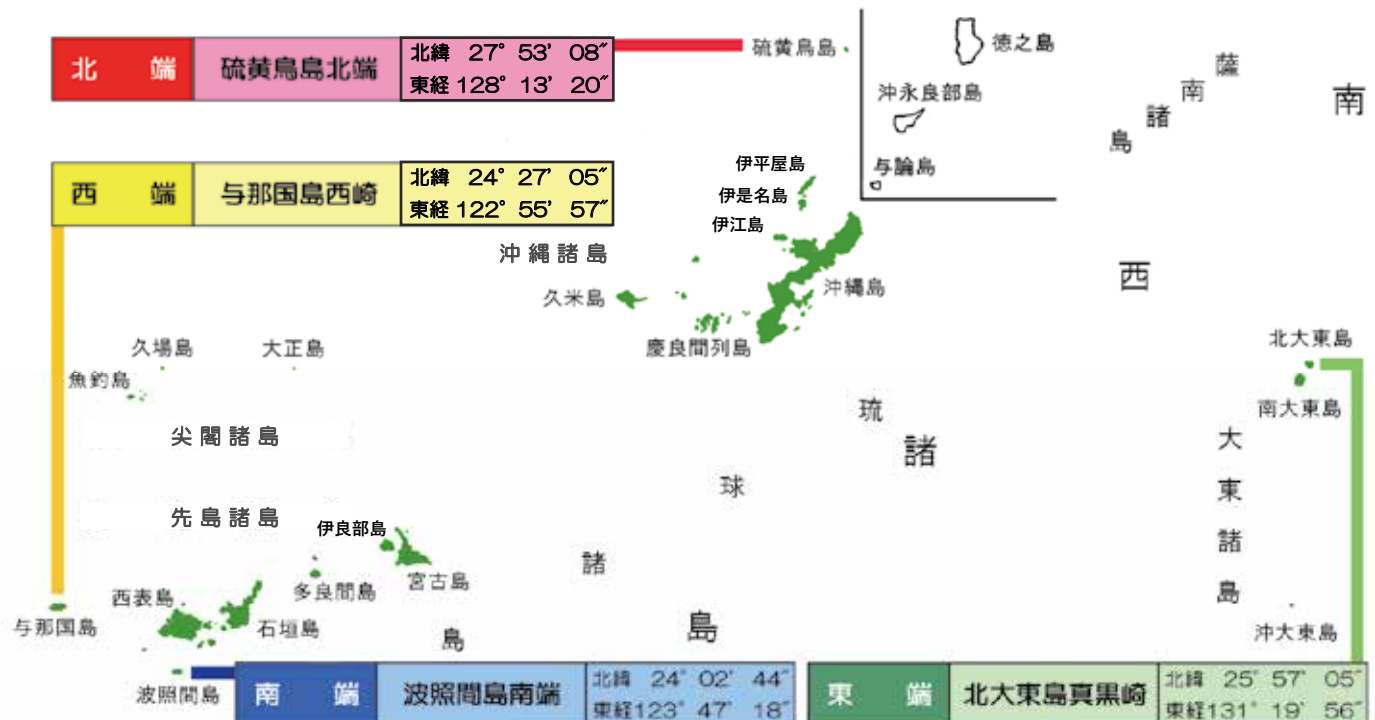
| 北　端 | 硫黄鳥島北端 | 北緯 27° 53' 08" 東経 128° 13' 20" |
|---|---|---|

硫黄鳥島

徳之島

沖永良部島

与論島

薩南諸島

南西諸島

| 西　端 | 与那国島西崎 | 北緯 24° 27' 05" 東経 122° 55' 57" |
|---|---|---|

伊平屋島

伊是名島

伊江島

沖縄諸島

沖縄島

久米島

慶良間列島

北大東島

南大東島

久場島

大正島

魚釣島

尖閣諸島

先島諸島

琉球諸島

大東諸島

伊良部島

宮古島

多良間島

西表島

石垣島

与那国島

沖大東島

波照間島

| 南　端 | 波照間島南端 | 北緯 24° 02' 44" 東経123° 47' 18" |
|---|---|---|

| 東　端 | 北大東島真黒崎 | 北緯 25° 57' 05" 東経131° 19' 56" |
|---|---|---|